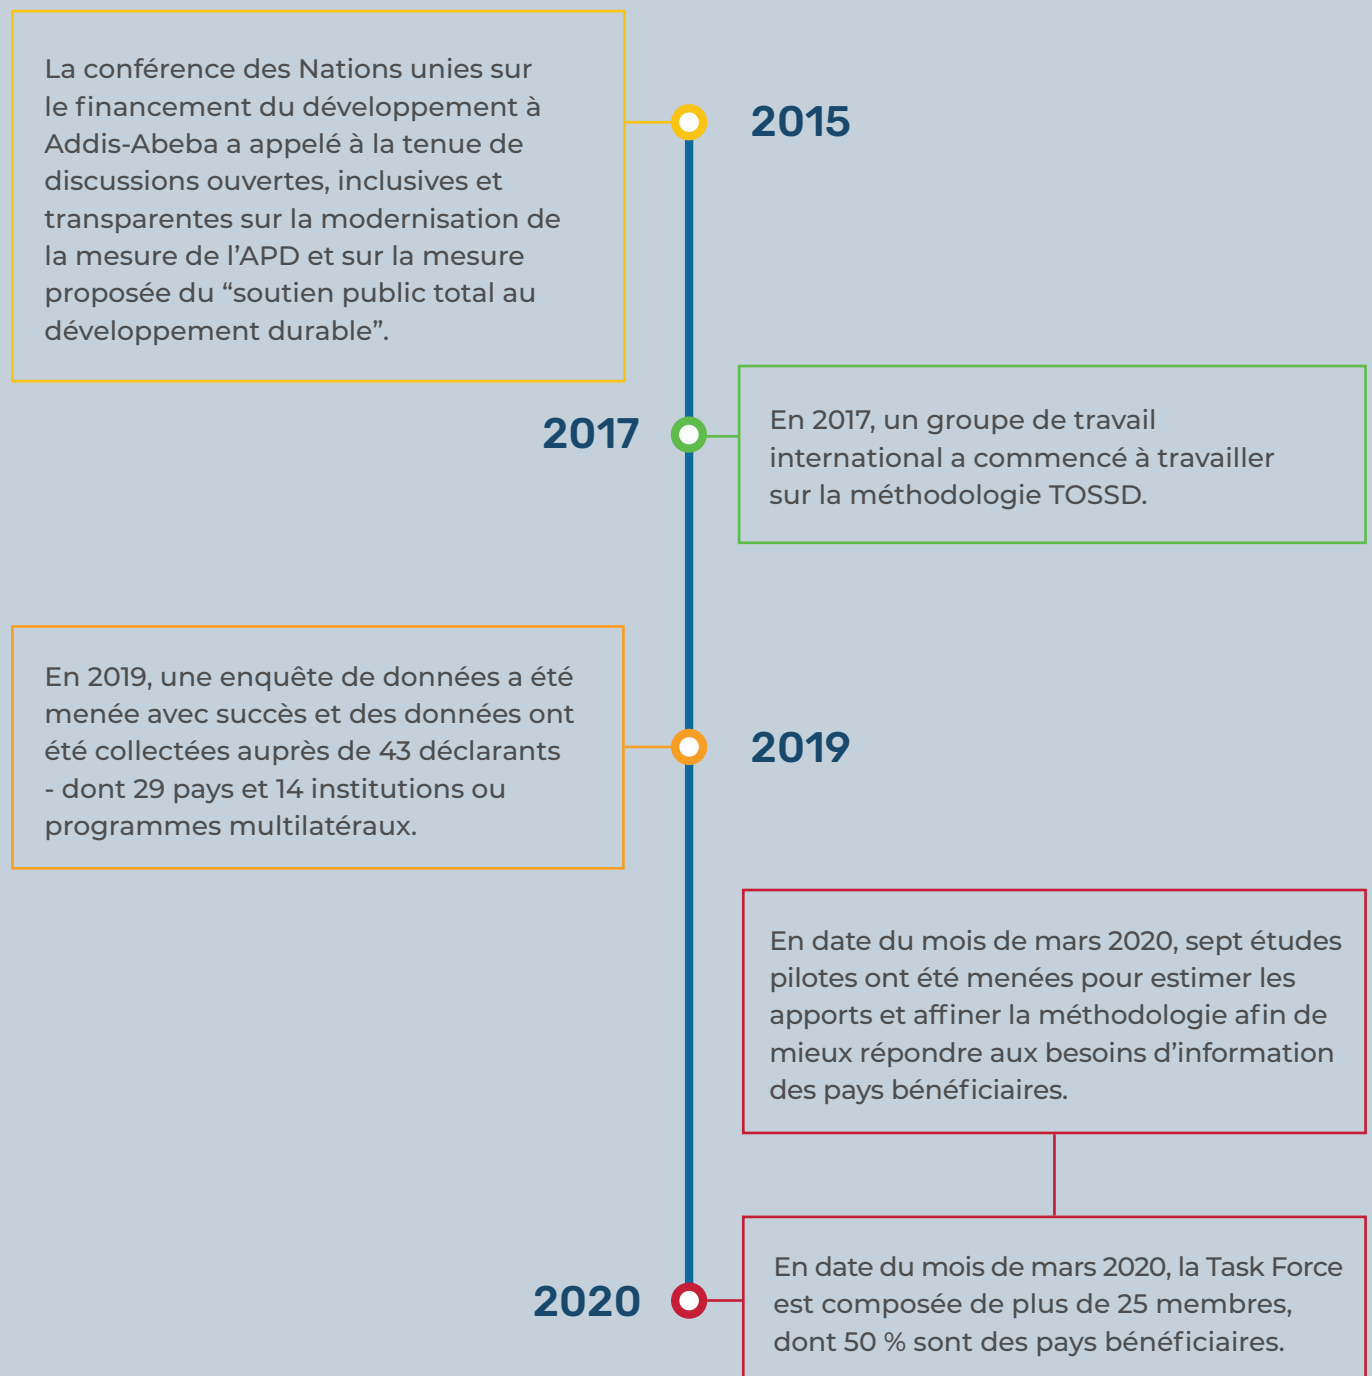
La conférence des Nations unies sur le financement du développement à Addis-Abeba a appelé à la tenue de discussions ouvertes, inclusives et transparentes sur la modernisation de la mesure de l'APD et sur la mesure proposée du “soutien public total au développement durable”.

2015

2017

En 2017, un groupe de travail international a commencé à travailler sur la méthodologie TOSSD.

En 2019, une enquête de données a été menée avec succès et des données ont été collectées auprès de 43 déclarants - dont 29 pays et 14 institutions ou programmes multilatéraux.

2019

En date du mois de mars 2020, sept études pilotes ont été menées pour estimer les apports et affiner la méthodologie afin de mieux répondre aux besoins d'information des pays bénéficiaires.

2020

En date du mois de mars 2020, la Task Force est composée de plus de 25 membres, dont 50 % sont des pays bénéficiaires.